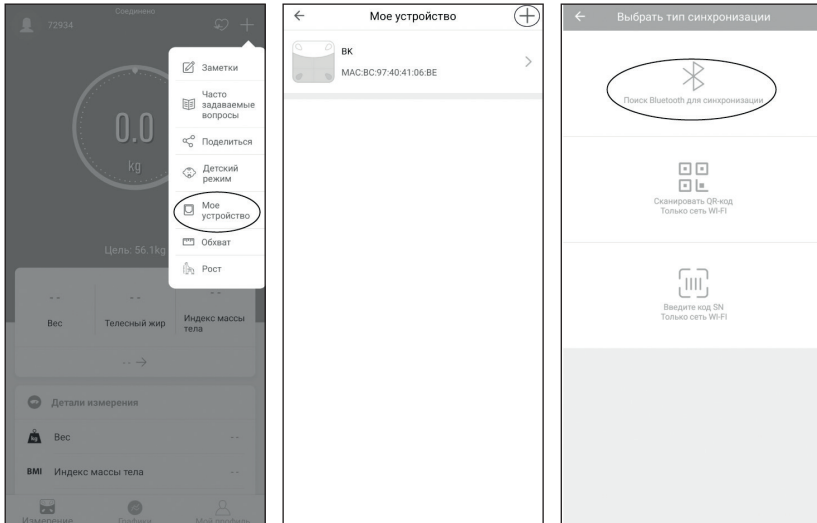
72934 Соединено

Заметки

Часто задаваемые вопросы

Поделиться

Детский режим

Мое устройство

Обхват

Рост

0.0

kg

Цель: 56.1kg

- -

Вес

- -

Телесный жир

- -

Индекс массы тела

- - →

Детали измерения

Вес - -

BMI Индекс массы тела - -

Измерение

Графики

Мой профиль

←

Мое устройство

+

BK

MAC:BC:97:40:41:06:BE

>

←

Выбрать тип синхронизации

Поиск Bluetooth для синхронизации

Сканировать QR-код
Только сеть WI-FI

Введите код SN
Только сеть WI-FI